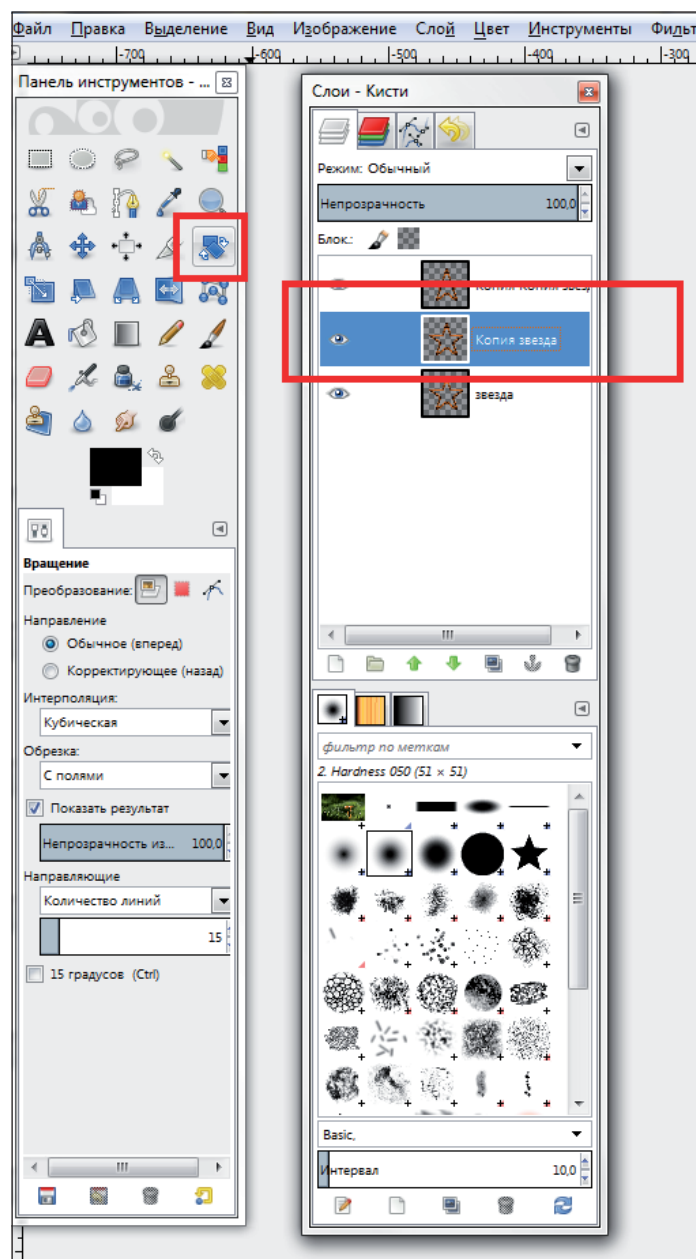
Файл Правка Выделение Вид Изображение Слой Цвет Инструменты Фильт

-700 -600 -500 -400 -300

Панель инструментов - ...

Слои - Кисти

Режим: Обычный

Непрозрачность 100,0

Блок:

Копия Копия звезд

Копия звезда

звезда

фильтр по меткам

2. Hardness 050 (51 × 51)

Basic,

Интервал 10,0

Вращение

Преобразование:

Направление

Обычное (вперед)

Корректирующее (назад)

Интерполяция:

Кубическая

Обрезка:

С полями

Показать результат

Непрозрачность из... 100,0

Направляющие

Количество линий

15

15 градусов (Ctrl)